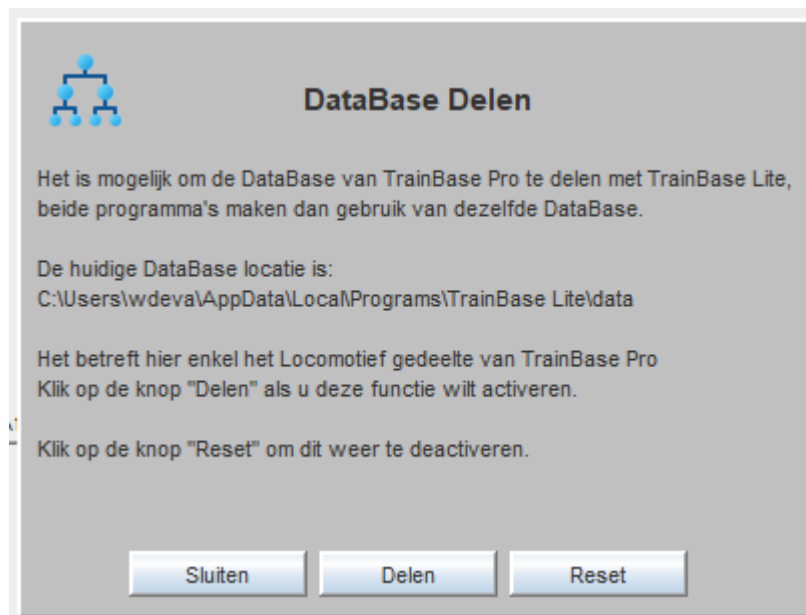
DataBase Delen

Het is mogelijk om de DataBase van TrainBase Pro te delen met TrainBase Lite, beide programma's maken dan gebruik van dezelfde DataBase.

De huidige DataBase locatie is:
C:\Users\wdeva\AppData\Local\Programs\TrainBase Lite\data

Het betreft hier enkel het Locomotief gedeelte van TrainBase Pro
Klik op de knop "Delen" als u deze functie wilt activeren.

Klik op de knop "Reset" om dit weer te deactiveren.

Sluiten
Delen
Reset